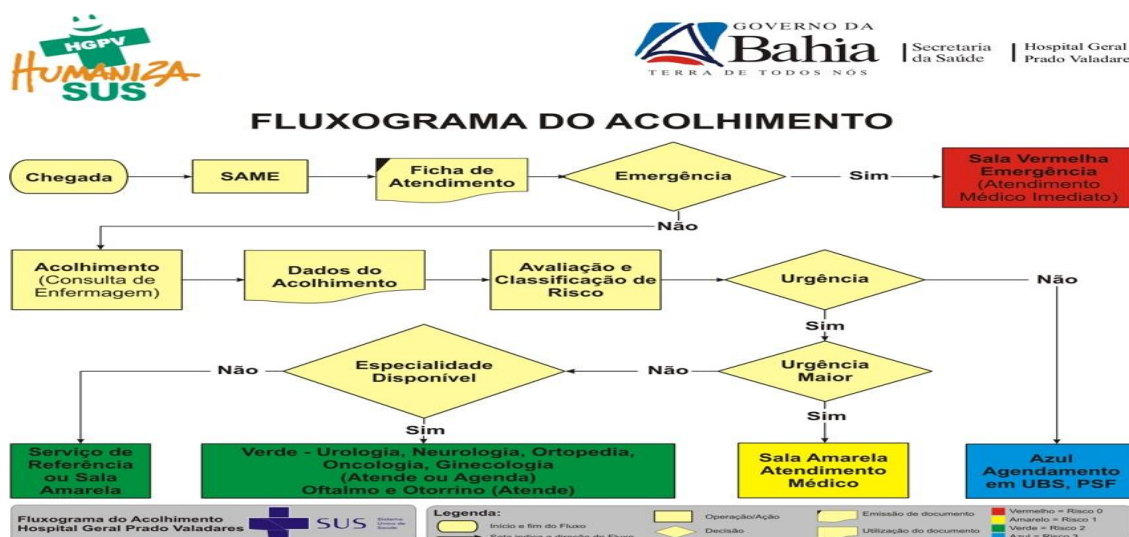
HGPV
HUMANIZA SUS

GOVERNO DA Bahia
TERRA DE TODOS NÓS
Secretaria da Saúde
Hospital Geral Prado Valadares

FLUXOGRAMA DO ACOLHIMENTO

Chegada
SAME
Ficha de Atendimento
Emergência
Sim
Sala Vermelha Emergência (Atendimento Médico Imediato)
Não
Acolhimento (Consulta de Enfermagem)
Dados do Acolhimento
Avaliação e Classificação de Risco
Urgência
Não
Sim
Não
Especialidade Disponível
Não
Urgência Maior
Sim
Sim
Serviço de Referência ou Sala Amarela
Verde - Urologia, Neurologia, Ortopedia, Oncologia, Ginecologia (Atende ou Agenda) Oftalmo e Otorrino (Atende)
Sala Amarela Atendimento Médico
Azul Agendamento em UBS, PSF

Fluxograma do Acolhimento
Hospital Geral Prado Valadares
SUS Sistema Único de Saúde
Legenda:
Início e fim do Fluxo
Seta indica a direção do Fluxo
Operação/Ação
Decisão
Emissão de documento
Utilização do documento
Vermelho = Risco 0
Amarelo = Risco 1
Verde = Risco 2
Azul = Risco 3